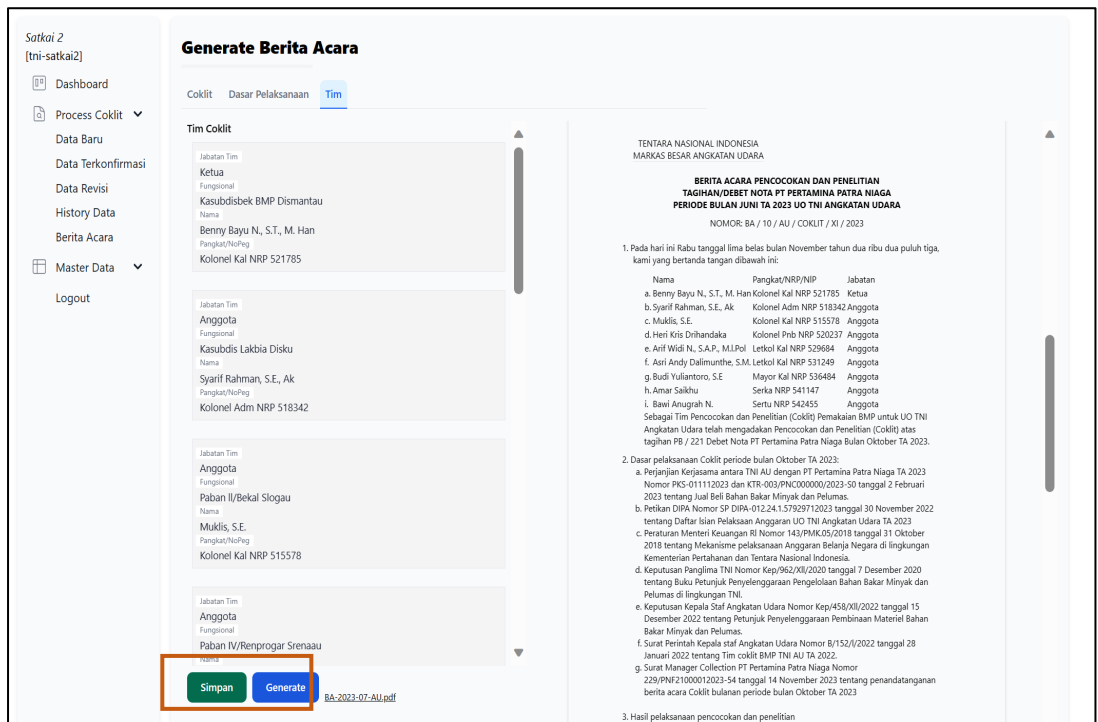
Satkai 2
[tni-satkai2]

Dashboard

Process Coklit

Data Baru

Data Terkonfirmasi

Data Revisi

History Data

Berita Acara

Master Data

Logout

Generate Berita Acara

Coklit Dasar Pelaksanaan Tim

Tim Coklit

Jabatan Tim
Ketua
Fungsional
Kasubdisbek BMP Dismantau
Nama
Benny Bayu N., S.T., M. Han
Pangkat/NoPeg
Kolonel Kal NRP 521785

Jabatan Tim
Anggota
Fungsional
Kasubdis Lakbia Disku
Nama
Syarif Rahman, S.E., Ak
Pangkat/NoPeg
Kolonel Adm NRP 518342

Jabatan Tim
Anggota
Fungsional
Paban II/Bekal Slogau
Nama
Muklis, S.E.
Pangkat/NoPeg
Kolonel Kal NRP 515578

Jabatan Tim
Anggota
Fungsional
Paban IV/Renprogar Srenaau
Nama

Simpan Generate BA-2023-07-AU.pdf

TENTARA NASIONAL INDONESIA
MARKAS BESAR ANGKATAN UDARA

BERITA ACARA PENCOCOKAN DAN PENELITIAN
TAGIHAN/DEBET NOTA PT PERTAMINA PATRA NIAGA
PERIODE BULAN JUNI TA 2023 UO TNI ANGKATAN UDARA

NOMOR: BA / 10 / AU / COKLIT / XI / 2023

1. Pada hari ini Rabu tanggal lima belas bulan November tahun dua ribu dua puluh tiga, kami yang bertanda tangan dibawah ini:

| Nama | Pangkat/NRP/NIP | Jabatan |
|---|---|---|
| a. Benny Bayu N., S.T., M. Han | Kolonel Kal NRP 521785 | Ketua |
| b. Syarif Rahman, S.E., Ak | Kolonel Adm NRP 518342 | Anggota |
| c. Muklis, S.E. | Kolonel Kal NRP 515578 | Anggota |
| d. Heri Kris Drihandaka | Kolonel Pnb NRP 520237 | Anggota |
| e. Arif Widi N., S.A.P., M.I.Pol | Letkol Kal NRP 529684 | Anggota |
| f. Asri Andy Dalimunthe, S.M. | Letkol Kal NRP 531249 | Anggota |
| g. Budi Yuliantoro, S.E | Mayor Kal NRP 536484 | Anggota |
| h. Amar Saikhu | Serka NRP 541147 | Anggota |
| i. Bawi Anugrah N. | Sertu NRP 542455 | Anggota |

Sebagai Tim Pencocokan dan Penelitian (Coklit) Pemakaian BMP untuk UO TNI Angkatan Udara telah mengadakan Pencocokan dan Penelitian (Coklit) atas tagihan PB / 221 Debet Nota PT Pertamina Patra Niaga Bulan Oktober TA 2023.

2. Dasar pelaksanaan Coklit periode bulan Oktober TA 2023:
a. Perjanjian Kerjasama antara TNI AU dengan PT Pertamina Patra Niaga TA 2023 Nomor PKS-011112023 dan KTR-003/PNC000000/2023-S0 tanggal 2 Februari 2023 tentang Jual Beli Bahan Bakar Minyak dan Pelumas.
b. Petikan DIPA Nomor SP DIPA-012.24.1.57929712023 tanggal 30 November 2022 tentang Daftar Isian Pelaksaan Anggaran UO TNI Angkatan Udara TA 2023
c. Peraturan Menteri Keuangan RI Nomor 143/PMK.05/2018 tanggal 31 Oktober 2018 tentang Mekanisme pelaksanaan Anggaran Belanja Negara di lingkungan Kementerian Pertahanan dan Tentara Nasional Indonesia.
d. Keputusan Panglima TNI Nomor Kep/962/XII/2020 tanggal 7 Desember 2020 tentang Buku Petunjuk Penyelenggaraan Pengelolaan Bahan Bakar Minyak dan Pelumas di lingkungan TNI.
e. Keputusan Kepala Staf Angkatan Udara Nomor Kep/458/XII/2022 tanggal 15 Desember 2022 tentang Petunjuk Penyelenggaraan Pembinaan Materiel Bahan Bakar Minyak dan Pelumas.
f. Surat Perintah Kepala staf Angkatan Udara Nomor B/152/I/2022 tanggal 28 Januari 2022 tentang Tim coklit BMP TNI AU TA 2022.
g. Surat Manager Collection PT Pertamina Patra Niaga Nomor 229/PNF21000012023-54 tanggal 14 November 2023 tentang penandatanganan berita acara Coklit bulanan periode bulan Oktober TA 2023

3. Hasil pelaksanaan pencocokan dan penelitian